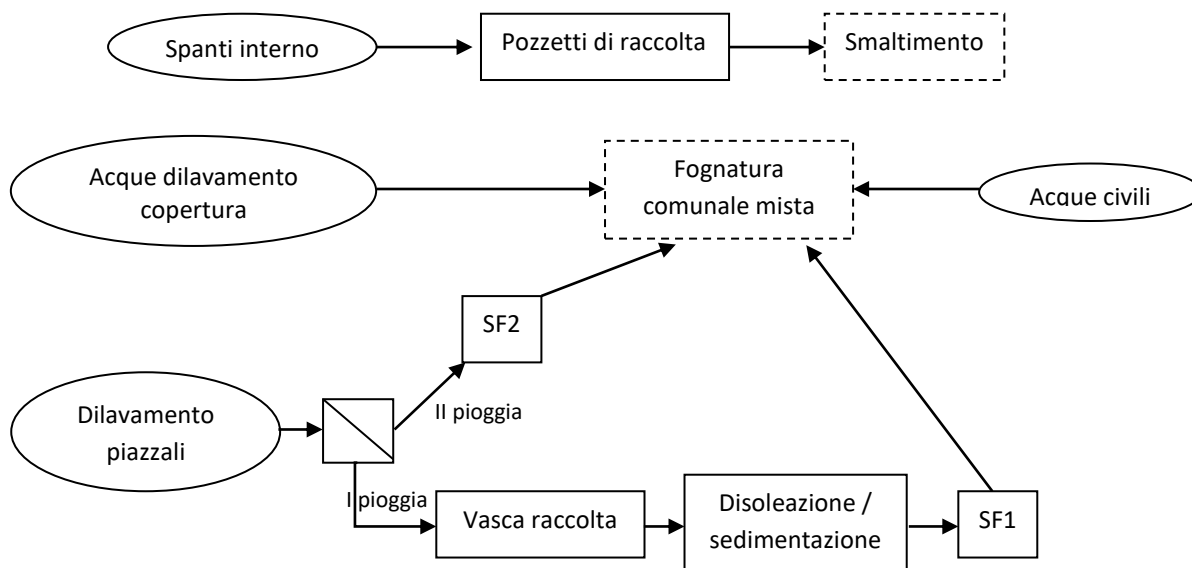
Spanti interno

Pozzetti di raccolta

Smaltimento

Acque dilavamento copertura

Fognatura comunale mista

Acque civili

SF2

Dilavamento piazzali

II pioggia

I pioggia

Vasca raccolta

Disoleazione / sedimentazione

SF1